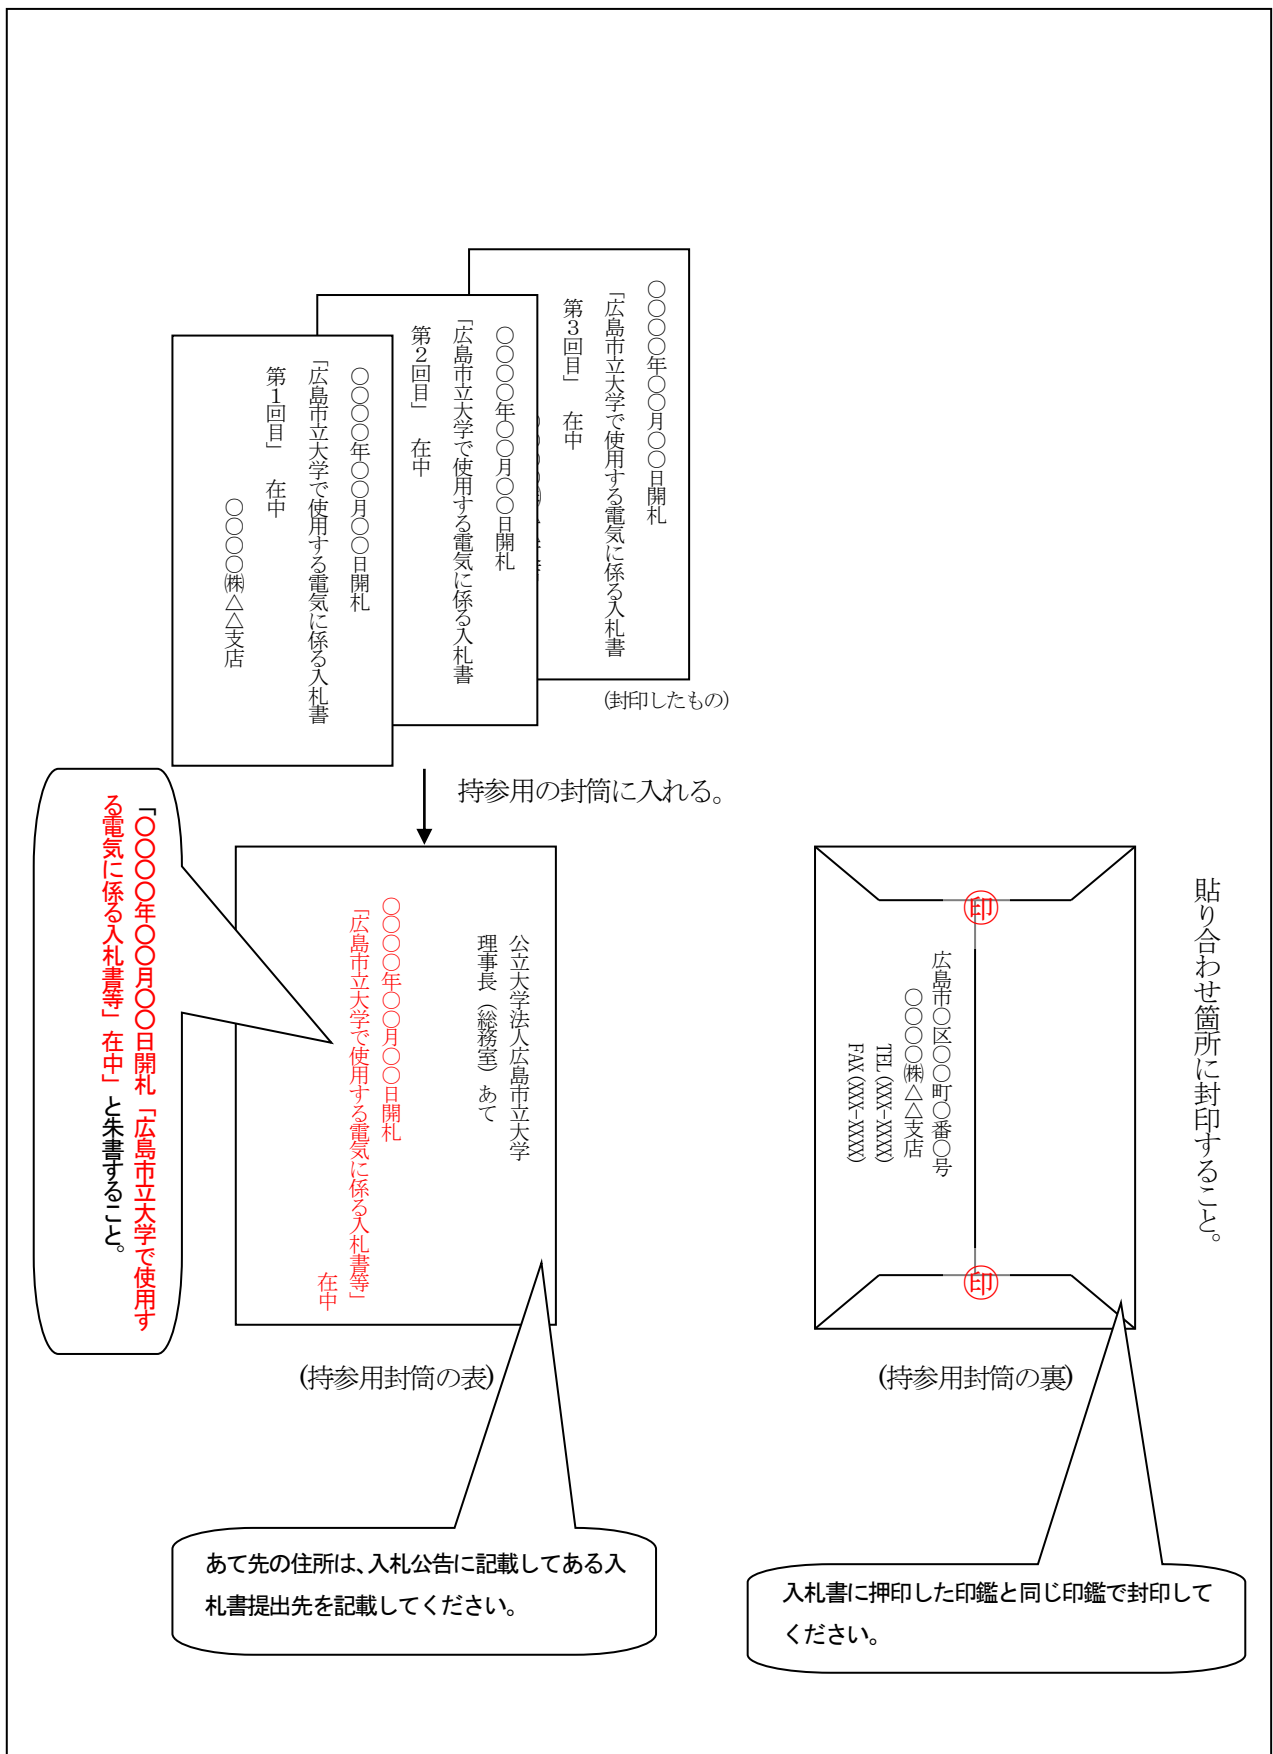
○○○○年○○月○○日開札
「広島市立大学で使用する電気に係る入札書
第3回目」 在中

○○○○年○○月○○日開札
「広島市立大学で使用する電気に係る入札書
第2回目」 在中

○○○○年○○月○○日開札
「広島市立大学で使用する電気に係る入札書
第1回目」 在中
○○○○㈱△△支店

(封印したもの)

持参用の封筒に入れる。

「○○○○年○○月○○日開札「広島市立大学で使用する電気に係る入札書等」在中」と朱書すること。

公立大学法人広島市立大学
理事長（総務室）あて
○○○○年○○月○○日開札
「広島市立大学で使用する電気に係る入札書等」
在中

(持参用封筒の表)

あて先の住所は、入札公告に記載してある入札書提出先を記載してください。

印
広島市○区○○町○番○号
○○○○㈱△△支店
TEL (XXX-XXXX)
FAX (XXX-XXXX)
印

貼り合わせ箇所に封印すること。

(持参用封筒の裏)

入札書に押印した印鑑と同じ印鑑で封印してください。